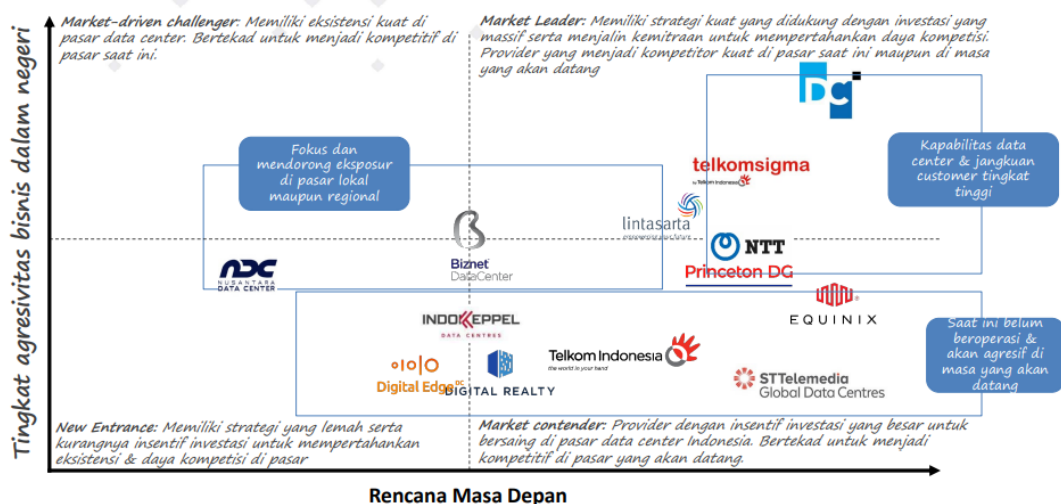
Tingkat agresivitas bisnis dalam negeri

Market-driven challenger: Memiliki eksistensi kuat di pasar data center. Bertekad untuk menjadi kompetitif di pasar saat ini.

Market Leader: Memiliki strategi kuat yang didukung dengan investasi yang massif serta menjalin kemitraan untuk mempertahankan daya kompetisi. Provider yang menjadi kompetitor kuat di pasar saat ini maupun di masa yang akan datang

DCI

Fokus dan mendorong eksposur di pasar lokal maupun regional

telkomsigma
by Telkom Indonesia

Kapabilitas data center & jangkuan customer tingkat tinggi

lintasarta

NTT

NDC
NUSANTARA DATA CENTER

Biznet DataCenter

Princeton DG

INDOKEPPEL DATA CENTRES

EQUINIX

Saat ini belum beroperasi & akan agresif di masa yang akan datang

Digital Edge DC

DIGITAL REALTY

Telkom Indonesia
the world in your hand

STTelemedia Global Data Centres

New Entrance: Memiliki strategi yang lemah serta kurangnya insentif investasi untuk mempertahankan eksistensi & daya kompetisi di pasar

Market contender: Provider dengan insentif investasi yang besar untuk bersaing di pasar data center Indonesia. Bertekad untuk menjadi kompetitif di pasar yang akan datang.

Rencana Masa Depan